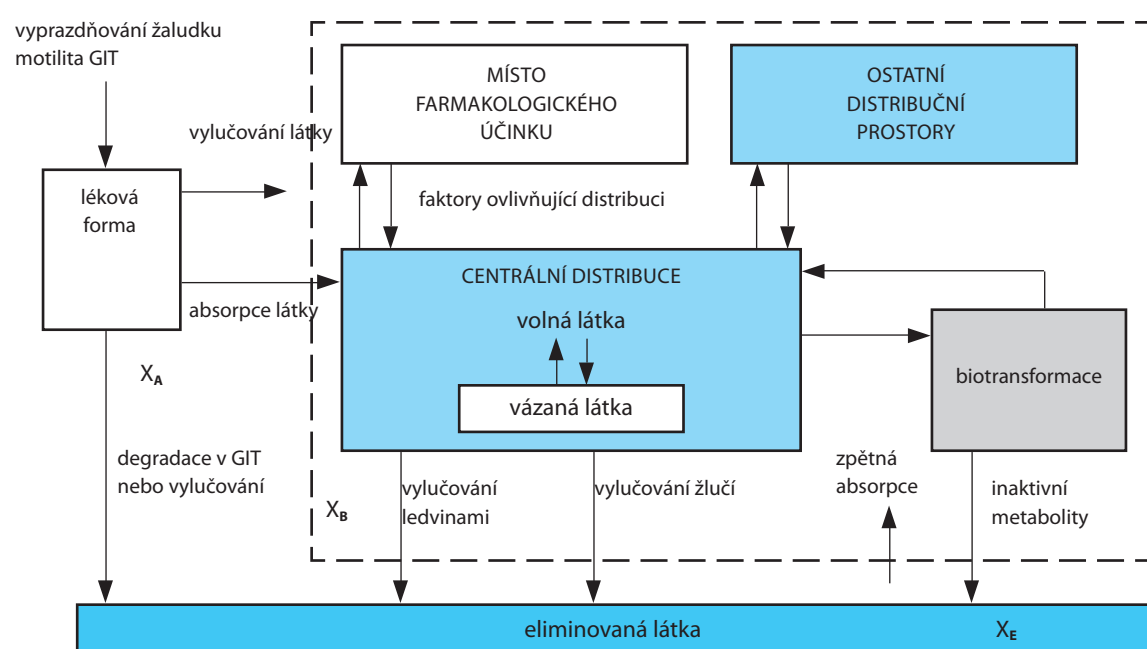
vyprazdňování žaludku
motilita GIT

MÍSTO
FARMAKOLOGICKÉHO
ÚČINKU

OSTATNÍ
DISTRIBUČNÍ
PROSTORY

vylučování látky

léková
forma

faktory ovlivňující distribuci

CENTRÁLNÍ DISTRIBUCE

absorpce látky

volná látka

$X_A$

vázaná látka

biotransformace

degradace v GIT
nebo vylučování

$X_B$

vylučování
ledvinami

vylučování žlučí

zpětná
absorpce

inaktivní
metabolity

eliminovaná látka

$X_E$